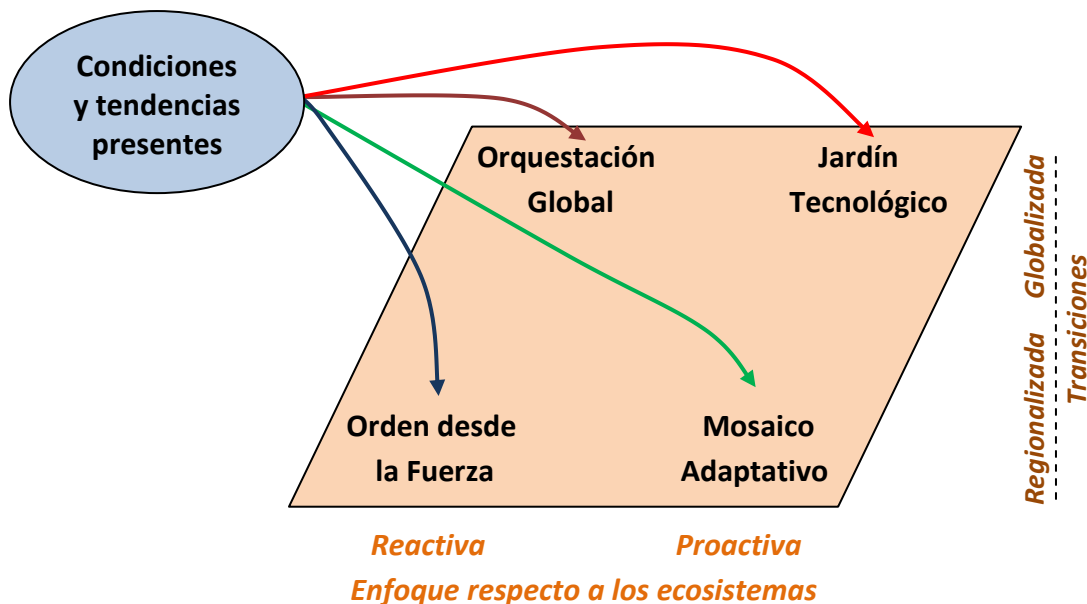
Condiciones y tendencias presentes

Orquestación Global

Jardín Tecnológico

Orden desde la Fuerza

Mosaico Adaptativo

Globalizada

Regionalizada

Transiciones

Reactiva

Proactiva

Enfoque respecto a los ecosistemas